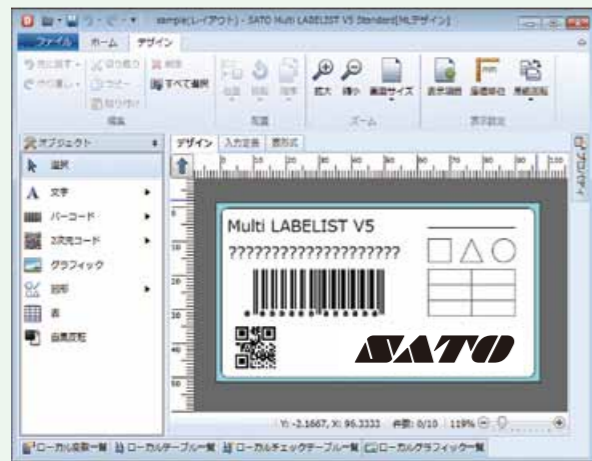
sample(レイアウト) - SATO Multi LABELIST V5 Standard[MLデザイン]

ファイル ホーム デザイン

元に戻す やり直し 切り取り コピー 貼り付け 削除 すべて選択
編集
配置
拡大 縮小 画面サイズ
ズーム
表示設定

オブジェクト
選択
文字
バーコード
2次元コード
グラフィック
図形
表
画面反転

デザイン 入力定義 書形式

Multi LABELIST V5
????????????????????

SATO

Y: -2.1667, X: 96.3333 件数: 0/10 119%

ローカル変数一覧 ローカルテーブル一覧 ローカルチェックテーブル一覧 ローカルグラフィック一覧

プロパティ